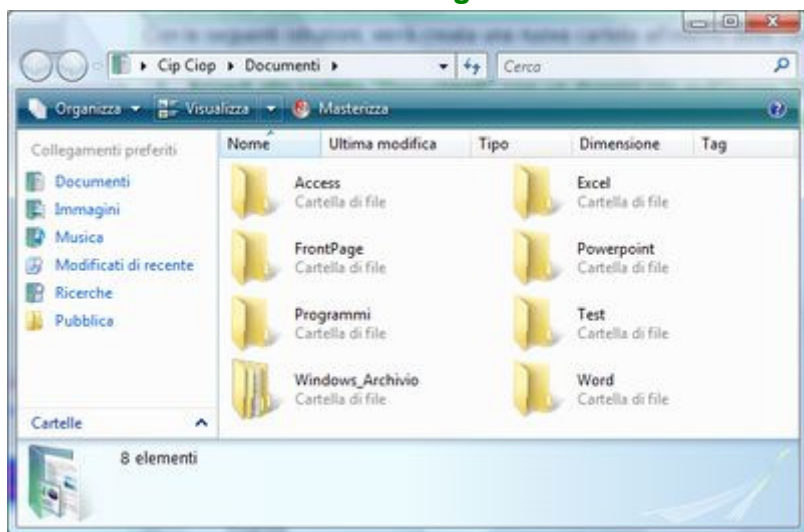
▸ Cip Ciop ▸ Documenti ▸

Cerca

Organizza ▾ Visualizza ▾ Masterizza

Collegamenti preferiti

Documenti
Immagini
Musica
Modificati di recente
Ricerche
Pubblica

Cartelle

| Nome | Ultima modifica | Tipo | Dimensione | Tag |
|---|---|---|---|---|

Access
Cartella di file

Excel
Cartella di file

FrontPage
Cartella di file

Powerpoint
Cartella di file

Programmi
Cartella di file

Test
Cartella di file

Windows_Archivio
Cartella di file

Word
Cartella di file

8 elementi